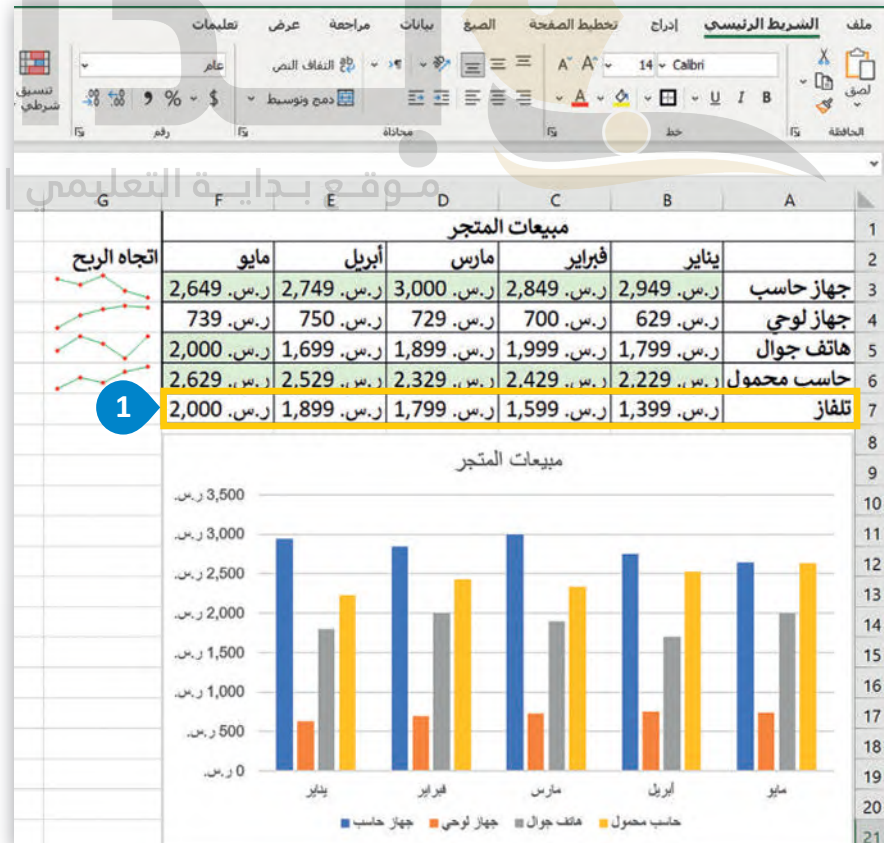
ملف الشريط الرئيسي إدراج تخطيط الصفحة الصيغ بيانات مراجعة عرض تعليمات

لصق الحافظة Calibri 14 B I U خط التفاف النص دمج وتوسيط محاذاة عام $ % 9 رقم تنسيق شرطي

موقع بداية التعليمي

| | G | F | E | D | C | B | A |
|---|---|---|---|---|---|---|---|
| 1 | | مبيعات المتجر | | | | | |
| 2 | اتجاه الربح | مايو | أبريل | مارس | فبراير | يناير | |
| 3 | | ر.س. 2,649 | ر.س. 2,749 | ر.س. 3,000 | ر.س. 2,849 | ر.س. 2,949 | جهاز حاسب |
| 4 | | ر.س. 739 | ر.س. 750 | ر.س. 729 | ر.س. 700 | ر.س. 629 | جهاز لوحي |
| 5 | | ر.س. 2,000 | ر.س. 1,699 | ر.س. 1,899 | ر.س. 1,999 | ر.س. 1,799 | هاتف جوال |
| 6 | | ر.س. 2,629 | ر.س. 2,529 | ر.س. 2,329 | ر.س. 2,429 | ر.س. 2,229 | حاسب محمول |
| 7 | | ر.س. 2,000 | ر.س. 1,899 | ر.س. 1,799 | ر.س. 1,599 | ر.س. 1,399 | تلفاز |

1

مبيعات المتجر

3,500 ر.س.
3,000 ر.س.
2,500 ر.س.
2,000 ر.س.
1,500 ر.س.
1,000 ر.س.
500 ر.س.
0 ر.س.

يناير فبراير مارس أبريل مايو

جهاز حاسب جهاز لوحي هاتف جوال حاسب محمول

8 9 10 11 12 13 14 15 16 17 18 19 20 21